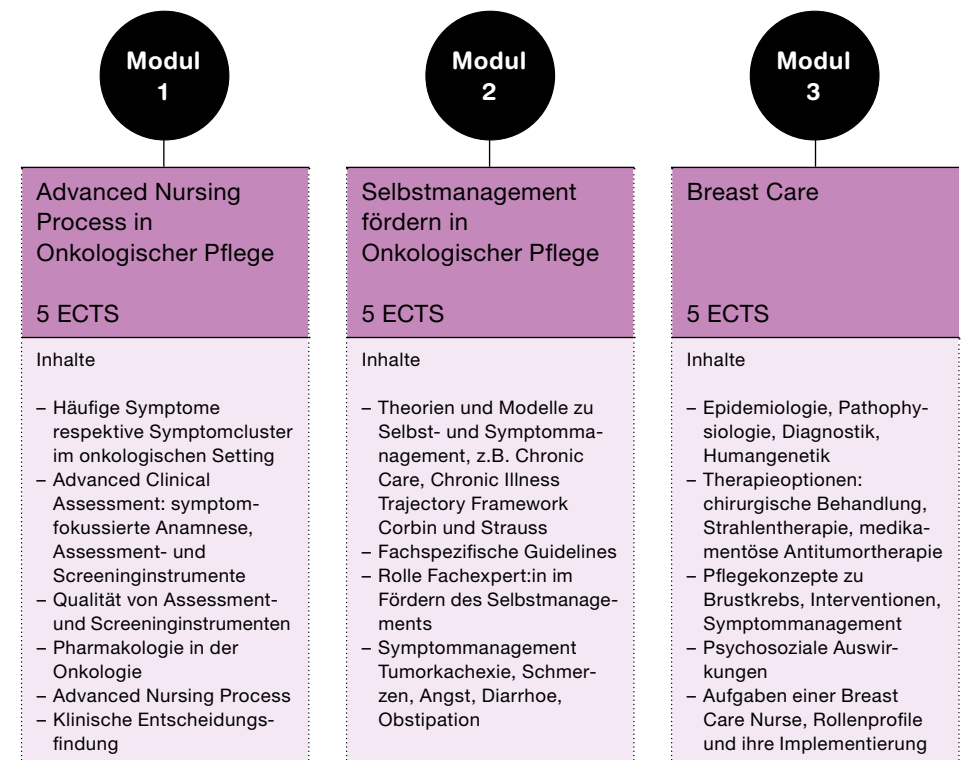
Modul 1

Advanced Nursing Process in Onkologischer Pflege

5 ECTS

Inhalte

– Häufige Symptome respektive Symptomcluster im onkologischen Setting
– Advanced Clinical Assessment: symptomfokussierte Anamnese, Assessment- und Screeninginstrumente
– Qualität von Assessment- und Screeninginstrumenten
– Pharmakologie in der Onkologie
– Advanced Nursing Process
– Klinische Entscheidungsfindung

Modul 2

Selbstmanagement fördern in Onkologischer Pflege

5 ECTS

Inhalte

– Theorien und Modelle zu Selbst- und Symptommanagement, z.B. Chronic Care, Chronic Illness Trajectory Framework Corbin und Strauss
– Fachspezifische Guidelines
– Rolle Fachexpert:in im Fördern des Selbstmanagements
– Symptommanagement Tumorkachexie, Schmerzen, Angst, Diarrhoe, Obstipation

Modul 3

Breast Care

5 ECTS

Inhalte

– Epidemiologie, Pathophysiologie, Diagnostik, Humangenetik
– Therapieoptionen: chirurgische Behandlung, Strahlentherapie, medikamentöse Antitumortherapie
– Pflegekonzepte zu Brustkrebs, Interventionen, Symptommanagement
– Psychosoziale Auswirkungen
– Aufgaben einer Breast Care Nurse, Rollenprofile und ihre Implementierung